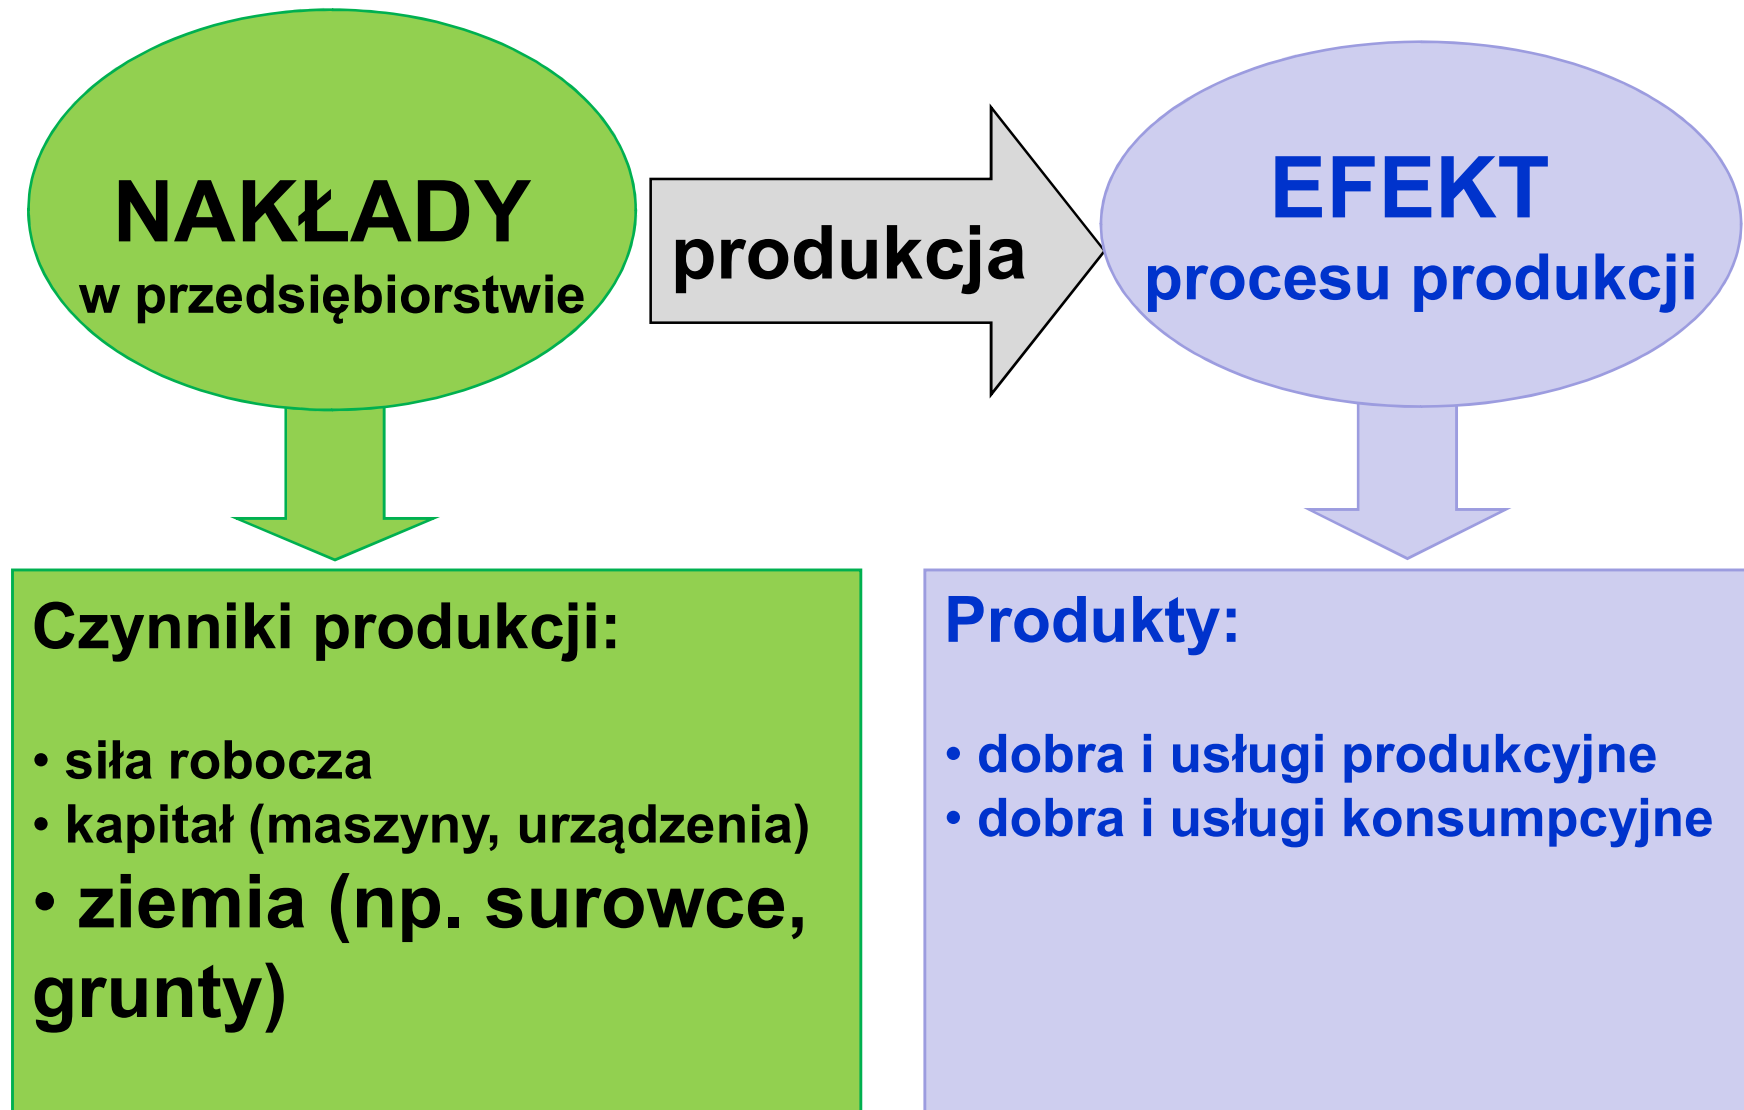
NAKŁADY
w przedsiębiorstwie

produkcja

EFEKT
procesu produkcji

Czynniki produkcji:

• siła robocza
• kapitał (maszyny, urządzenia)
• ziemia (np. surowce, grunty)

Produkty:

• dobra i usługi produkcyjne
• dobra i usługi konsumpcyjne